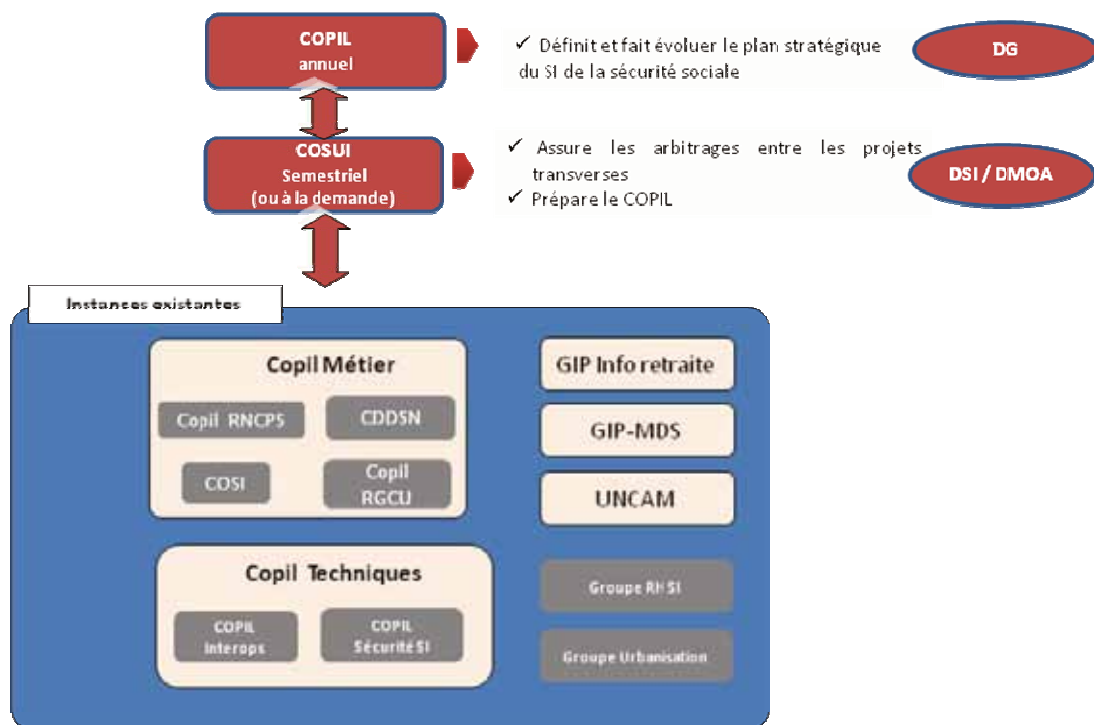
COPIL
annuel

✓ Définit et fait évoluer le plan stratégique du SI de la sécurité sociale

DG

COSUI
Semestriel
(ou à la demande)

✓ Assure les arbitrages entre les projets transverses
✓ Prépare le COPIL

DSI / DMOA

Instances existantes

Copil Métier

Copil RNCPS

CDDSN

COSI

Copil RGCU

Copil Techniques

COPIL Interops

COPIL Sécurité SI

GIP Info retraite

GIP-MDS

UNCAM

Groupe RH SI

Groupe Urbanisation